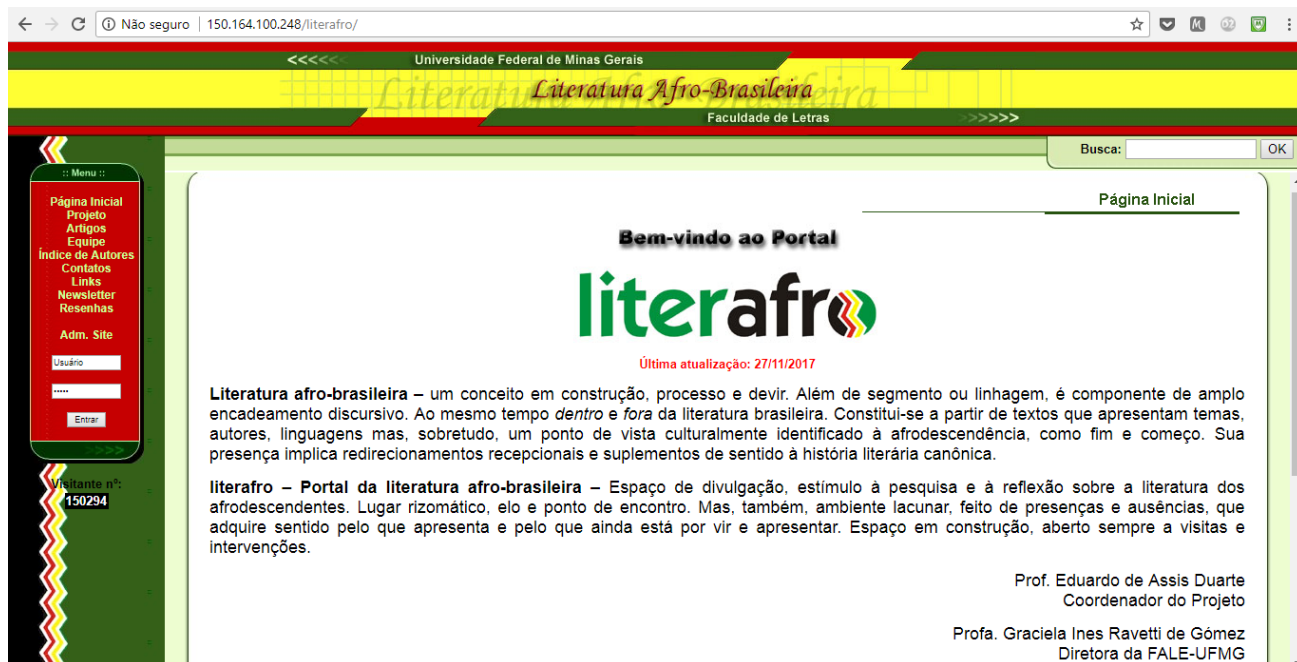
Não seguro | 150.164.100.248/literafro/

<<<<<< Universidade Federal de Minas Gerais

Literatura Afro-Brasileira

Faculdade de Letras >>>>>>

Busca: OK

:: Menu ::

Página Inicial
Projeto
Artigos
Equipe
Índice de Autores
Contatos
Links
Newsletter
Resenhas

Adm. Site

Usuário

Entrar

Visitante nº:
150294

Página Inicial

Bem-vindo ao Portal

literafro

Última atualização: 27/11/2017

**Literatura afro-brasileira –** um conceito em construção, processo e devir. Além de segmento ou linhagem, é componente de amplo encadeamento discursivo. Ao mesmo tempo *dentro* e *fora* da literatura brasileira. Constitui-se a partir de textos que apresentam temas, autores, linguagens mas, sobretudo, um ponto de vista culturalmente identificado à afrodescendência, como fim e começo. Sua presença implica redirecionamentos recepcionais e suplementos de sentido à história literária canônica.

**literafro – Portal da literatura afro-brasileira –** Espaço de divulgação, estímulo à pesquisa e à reflexão sobre a literatura dos afrodescendentes. Lugar rizomático, elo e ponto de encontro. Mas, também, ambiente lacunar, feito de presenças e ausências, que adquire sentido pelo que apresenta e pelo que ainda está por vir e apresentar. Espaço em construção, aberto sempre a visitas e intervenções.

Prof. Eduardo de Assis Duarte
Coordenador do Projeto

Profa. Graciela Ines Ravetti de Gómez
Diretora da FALE-UFMG